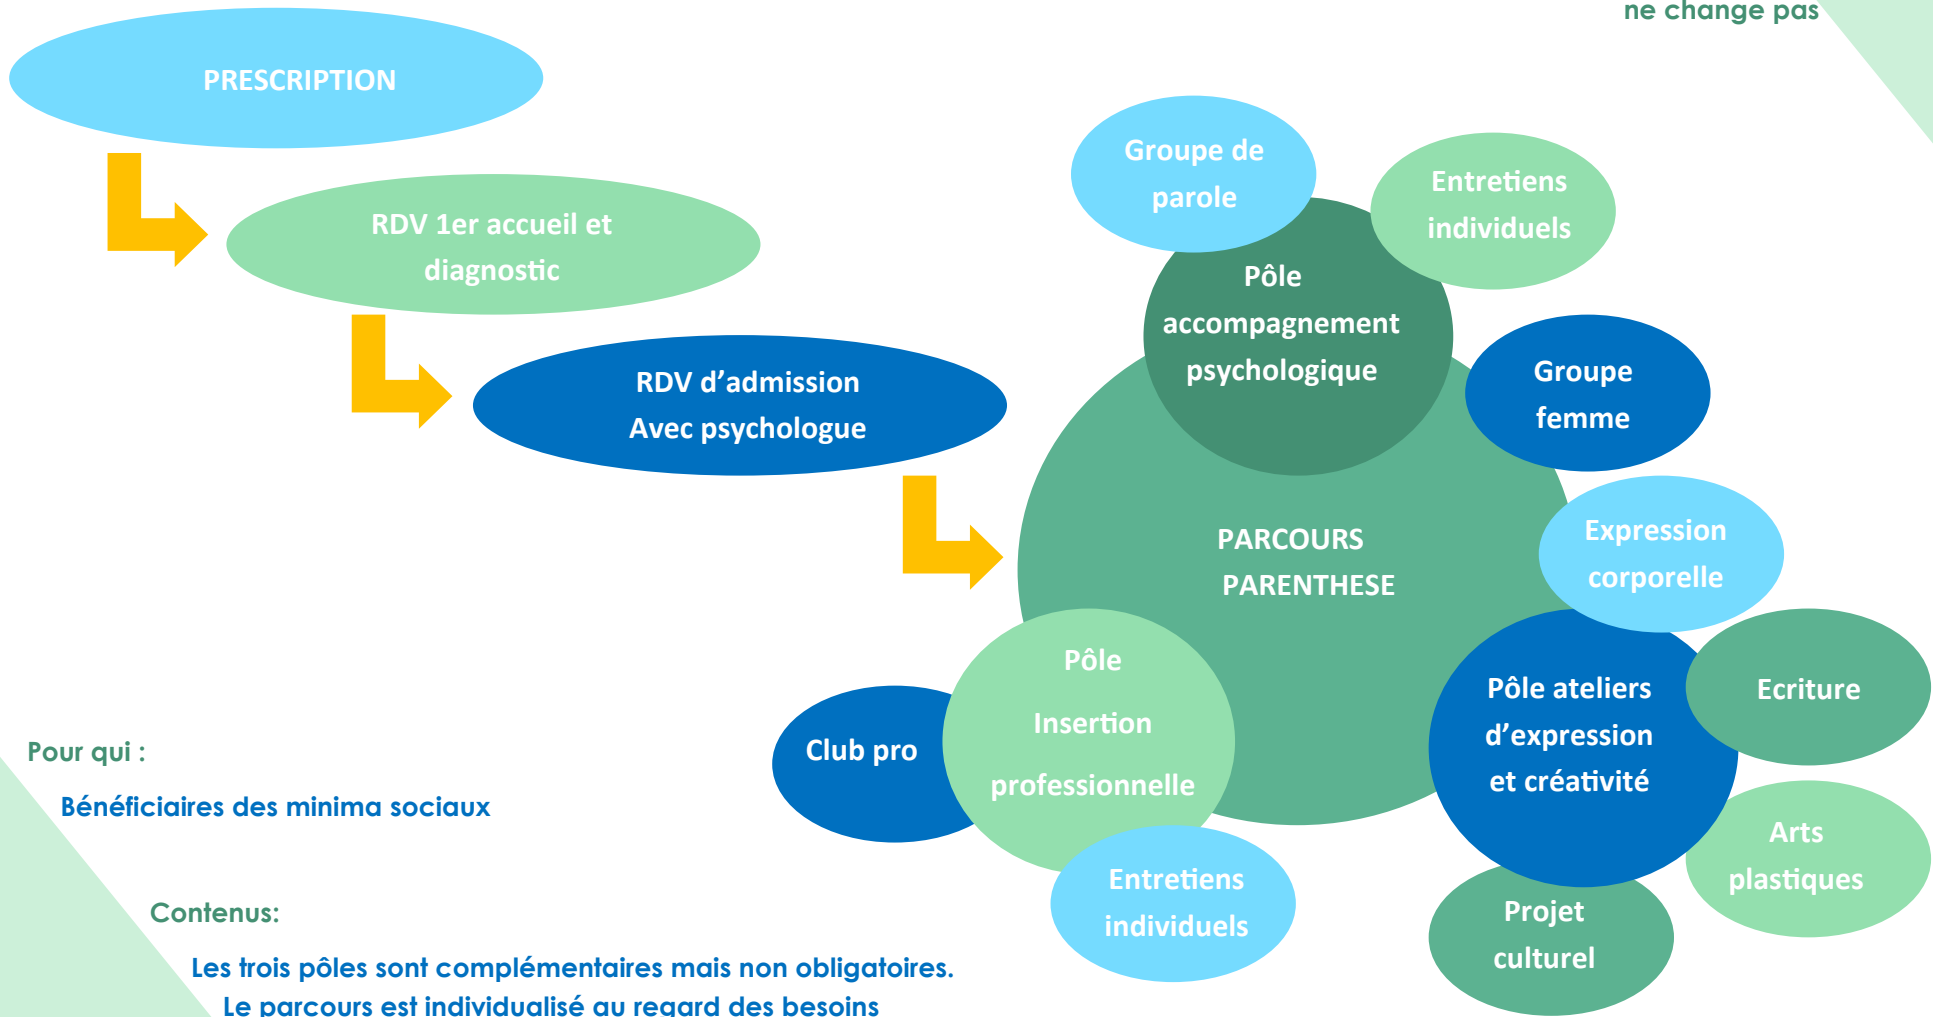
ne change pas

PRESCRIPTION

RDV 1er accueil et diagnostic

RDV d'admission Avec psychologue

Groupe de parole

Entretiens individuels

Pôle accompagnement psychologique

Groupe femme

PARCOURS PARENTHESE

Expression corporelle

Pôle Insertion professionnelle

Club pro

Entretiens individuels

Pôle ateliers d'expression et créativité

Ecriture

Arts plastiques

Projet culturel

Pour qui :

Bénéficiaires des minima sociaux

Contenus:

Les trois pôles sont complémentaires mais non obligatoires.

Le parcours est individualisé au regard des besoins